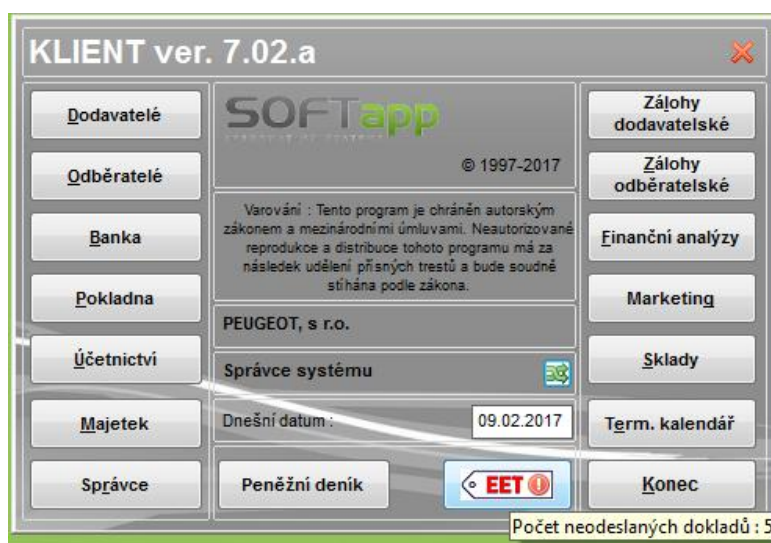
KLIENT ver. 7.02.a

Dodavatelé

Odběratelé

Banka

Pokladna

Účetnictví

Majetek

Správce

SOFTapp

© 1997-2017

Varování : Tento program je chráněn autorským zákonem a mezinárodními úmluvami. Neautorizované reprodukce a distribuce tohoto programu má za následek udělení přísných trestů a bude soudně stíhána podle zákona.

PEUGEOT, s r.o.

Správce systému

Dnešní datum : 09.02.2017

Peněžní deník

EET

Zálohy dodavatelské

Zálohy odběratelské

Finanční analýzy

Marketing

Sklady

Term. kalendář

Konec

Počet neodeslaných dokladů : 5